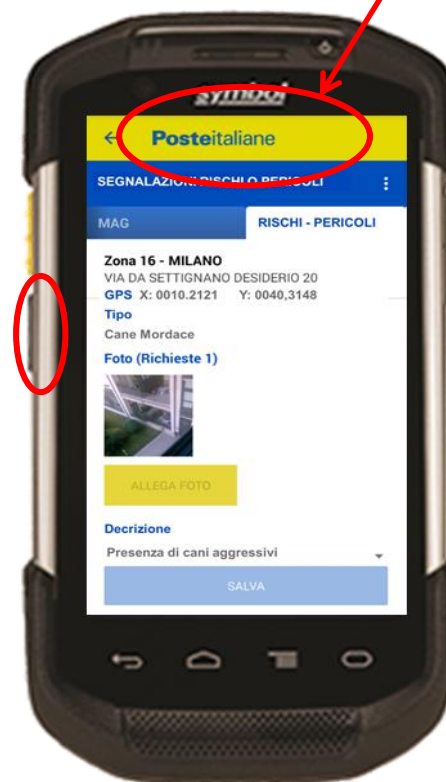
symbol

Posteitaliane

SEGNALAZIONI RISCHIO PERICOLI

MAG

RISCHI - PERICOLI

Zona 16 - MILANO

VIA DA SETTIGNANO DESIDERIO 20

GPS X: 0010.2121 Y: 0040,3148

Tipo

Cane Mordace

Foto (Richieste 1)

ALLEGA FOTO

Decrizione

Presenza di cani aggressivi

SALVA